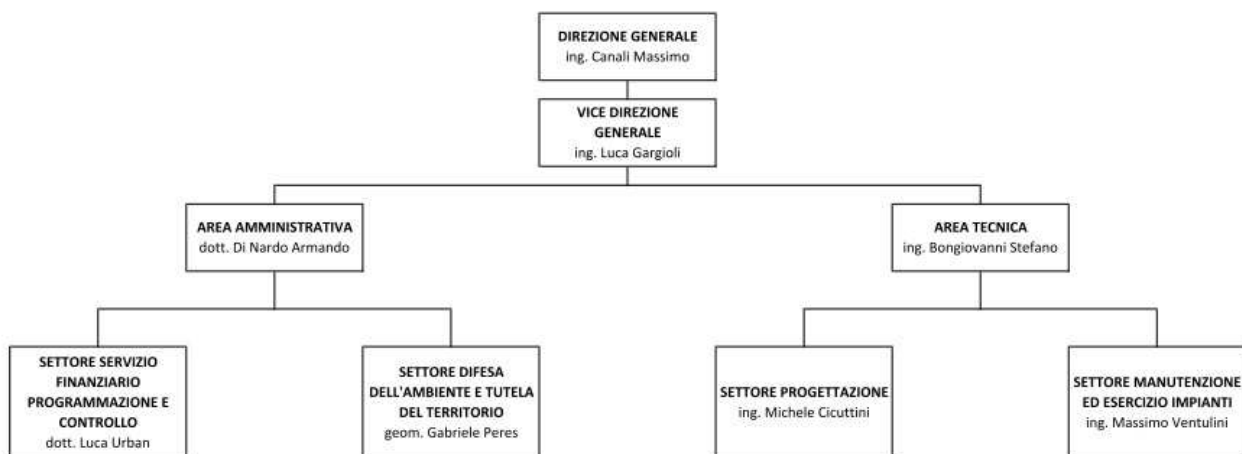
DIREZIONE GENERALE
ing. Canali Massimo

VICE DIREZIONE GENERALE
ing. Luca Gargioli

AREA AMMINISTRATIVA
dott. Di Nardo Armando

AREA TECNICA
ing. Bongiovanni Stefano

SETTORE SERVIZIO FINANZIARIO PROGRAMMAZIONE E CONTROLLO
dott. Luca Urban

SETTORE DIFESA DELL'AMBIENTE E TUTELA DEL TERRITORIO
geom. Gabriele Peres

SETTORE PROGETTAZIONE
ing. Michele Cicuttini

SETTORE MANUTENZIONE ED ESERCIZIO IMPIANTI
ing. Massimo Ventulini